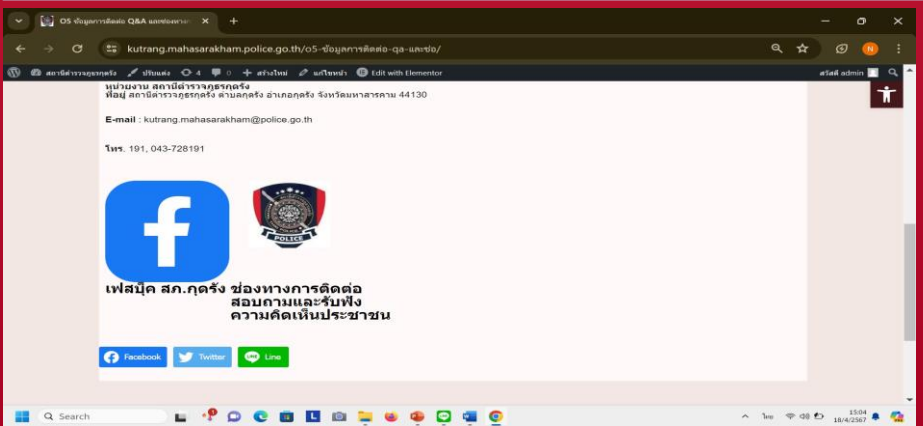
O5 ข้อมูลการติดต่อ Q&A และช่องทางก
kutrang.mahasarakham.police.go.th/o5-ข้อมูลการติดต่อ-qa-และช่อ/
สถานีตำรวจภูธรกุดรัง   ปรับแต่ง   4   0   + สร้างใหม่   แก้ไขหน้า   Edit with Elementor   สวัสดี admin

หน่วยงาน สถานีตำรวจภูธรกุดรัง
ที่อยู่ สถานีตำรวจภูธรกุดรัง ตำบลกุดรัง อำเภอกุดรัง จังหวัดมหาสารคาม 44130

E-mail : kutrang.mahasarakham@police.go.th

โทร. 191, 043-728191

POLICE

เฟสบุ๊ค สภ.กุดรัง ช่องทางการติดต่อ สอบถามและรับฟัง ความคิดเห็นประชาชน

Facebook   Twitter   Line

Search
ไทย   15:04   18/4/2567